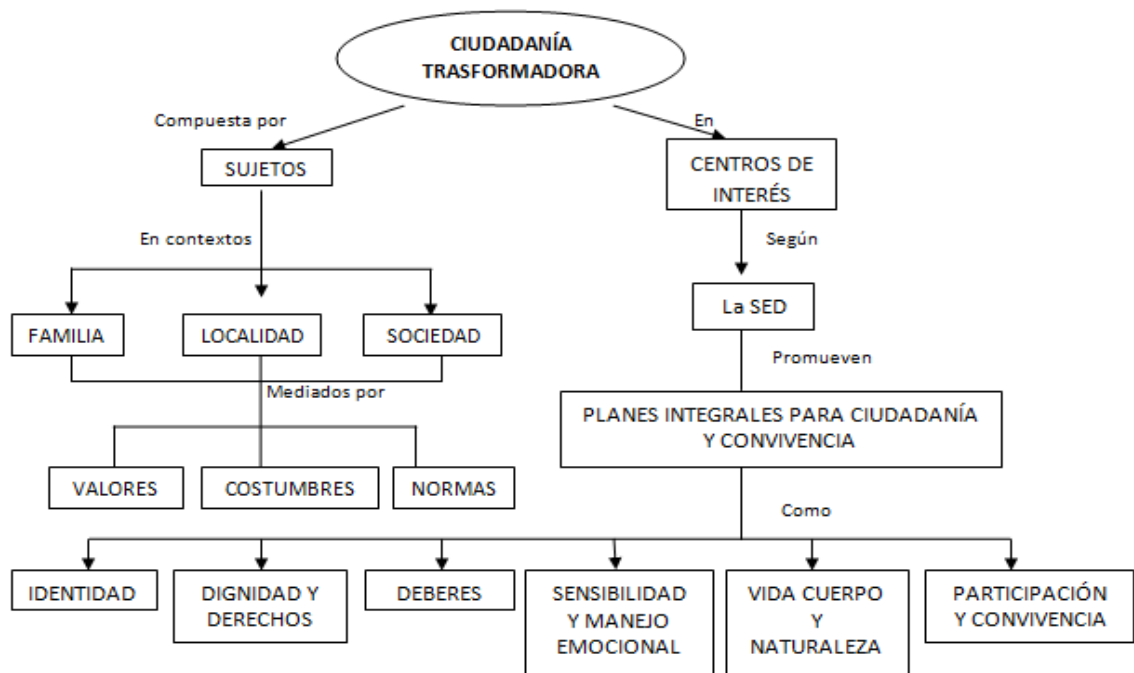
CIUDADANÍA TRASFORMADORA

Compuesta por

SUJETOS

En contextos

FAMILIA

LOCALIDAD

SOCIEDAD

Mediados por

VALORES

COSTUMBRES

NORMAS

En

CENTROS DE INTERÉS

Según

La SED

Promueven

PLANES INTEGRALES PARA CIUDADANÍA Y CONVIVENCIA

Como

IDENTIDAD

DIGNIDAD Y DERECHOS

DEBERES

SENSIBILIDAD Y MANEJO EMOCIONAL

VIDA CUERPO Y NATURALEZA

PARTICIPACIÓN Y CONVIVENCIA